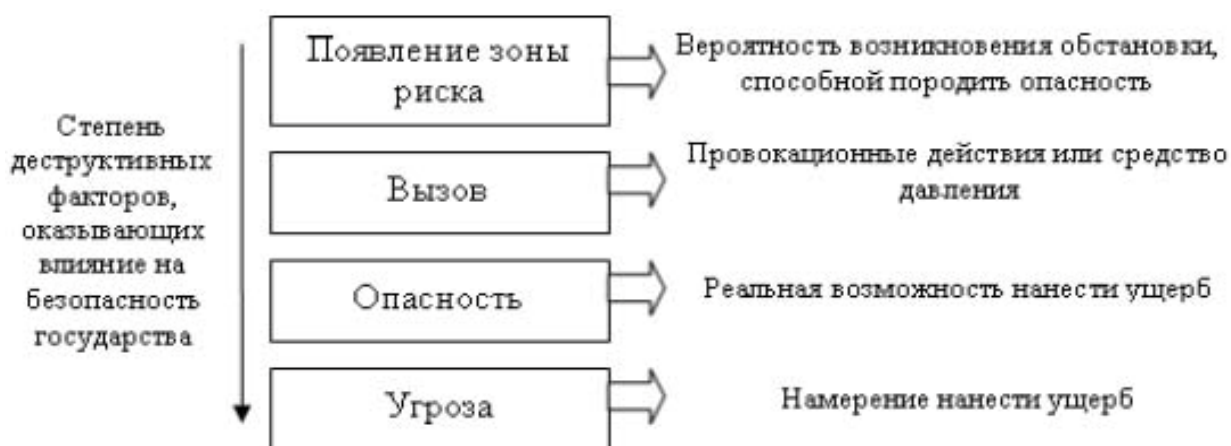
Степень деструктивных факторов, оказывающих влияние на безопасность государства

Появление зоны риска

Вероятность возникновения обстановки, способной породить опасность

Вызов

Провокационные действия или средство давления

Опасность

Реальная возможность нанести ущерб

Угроза

Намерение нанести ущерб